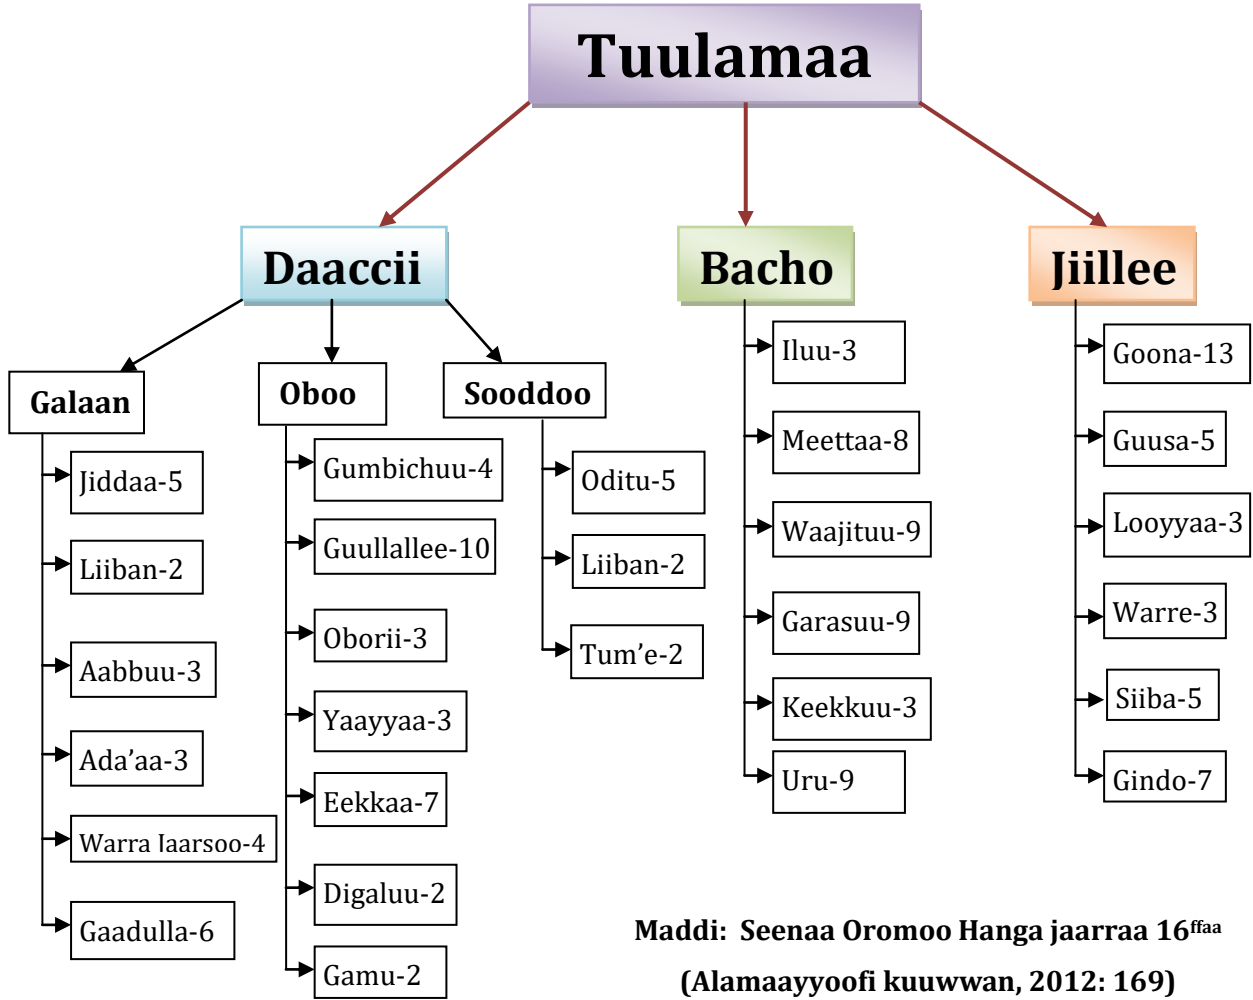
Tuulamaa

Daaccii

Bacho

Jiillee

Galaan

Oboo

Sooddoo

Jiddaa-5

Liiban-2

Aabbuu-3

Ada'aa-3

Warra Jaarsoo-4

Gaadulla-6

Gumbichuu-4

Guullallee-10

Oborii-3

Yaayyaa-3

Eekkaa-7

Digaluu-2

Gamu-2

Oditu-5

Liiban-2

Tum'e-2

Iluu-3

Meettaa-8

Waajituu-9

Garasuu-9

Keekkuu-3

Uru-9

Goona-13

Guusa-5

Looyyaa-3

Warre-3

Siiba-5

Gindo-7

Maddi: Seenaa Oromoo Hanga jaarraa 16$^{ffaa}$

(Alamaayyoofi kuuwwan, 2012: 169)